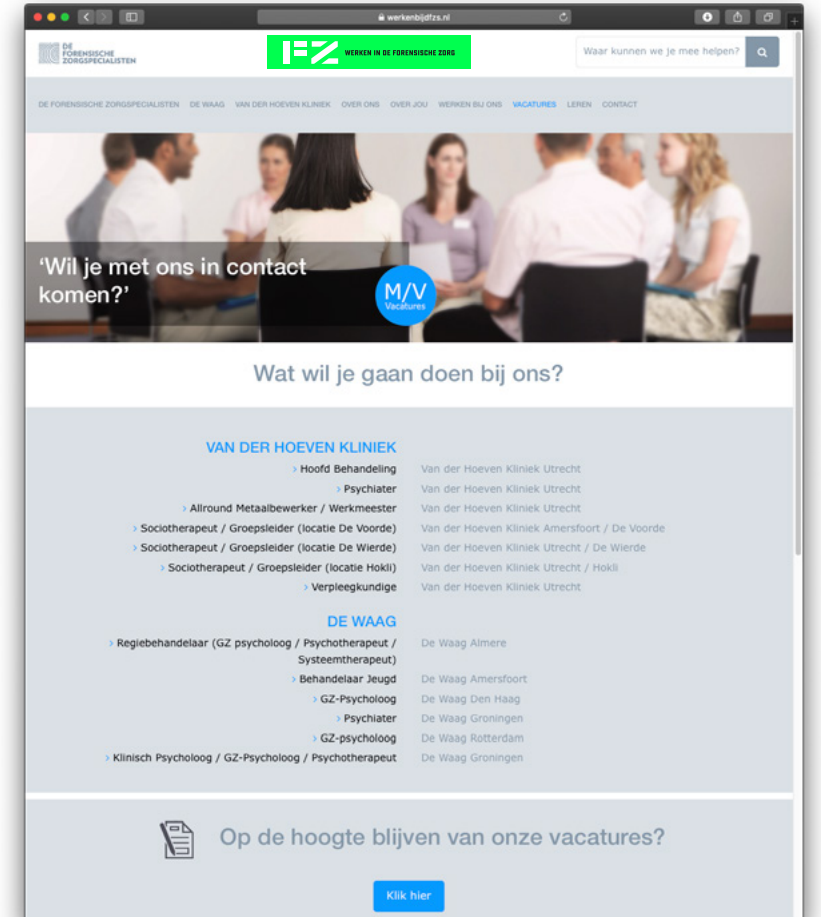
werkenbijdfzs.nl

DE FORENSISCHE ZORGSPECIALISTEN

FZ WERKEN IN DE FORENSISCHE ZORG

Waar kunnen we je mee helpen?

DE FORENSISCHE ZORGSPECIALISTEN DE WAAG VAN DER HOEVEN KLINIEK OVER ONS OVER JOU WERKEN BIJ ONS VACATURES LEREN CONTACT

'Wil je met ons in contact komen?'

M/V Vacatures

Wat wil je gaan doen bij ons?

VAN DER HOEVEN KLINIEK

| | |
|---|---|
| › Hoofd Behandeling | Van der Hoeven Kliniek Utrecht |
| › Psychiater | Van der Hoeven Kliniek Utrecht |
| › Allround Metaalbewerker / Werkmeester | Van der Hoeven Kliniek Utrecht |
| › Sociotherapeut / Groepsleider (locatie De Voorde) | Van der Hoeven Kliniek Amersfoort / De Voorde |
| › Sociotherapeut / Groepsleider (locatie De Wierde) | Van der Hoeven Kliniek Utrecht / De Wierde |
| › Sociotherapeut / Groepsleider (locatie Hokli) | Van der Hoeven Kliniek Utrecht / Hokli |
| › Verpleegkundige | Van der Hoeven Kliniek Utrecht |

DE WAAG

| | |
|---|---|
| › Regiebehandelaar (GZ psycholoog / Psychotherapeut / Systeemtherapeut) | De Waag Almere |
| › Behandelaar Jeugd | De Waag Amersfoort |
| › GZ-Psycholoog | De Waag Den Haag |
| › Psychiater | De Waag Groningen |
| › GZ-psycholoog | De Waag Rotterdam |
| › Klinisch Psycholoog / GZ-Psycholoog / Psychotherapeut | De Waag Groningen |

Op de hoogte blijven van onze vacatures?

Klik hier